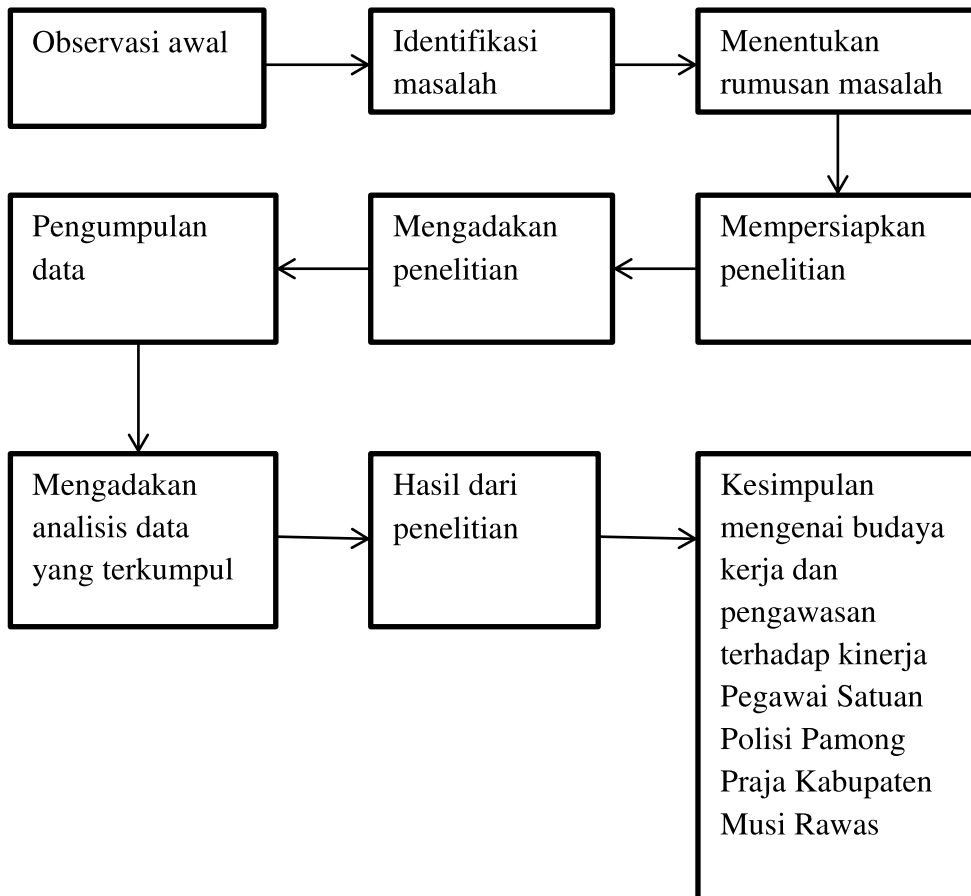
Observasi awal

Identifikasi masalah

Menentukan rumusan masalah

Mempersiapkan penelitian

Mengadakan penelitian

Pengumpulan data

Mengadakan analisis data yang terkumpul

Hasil dari penelitian

Kesimpulan mengenai budaya kerja dan pengawasan terhadap kinerja Pegawai Satuan Polisi Pamong Praja Kabupaten Musi Rawas